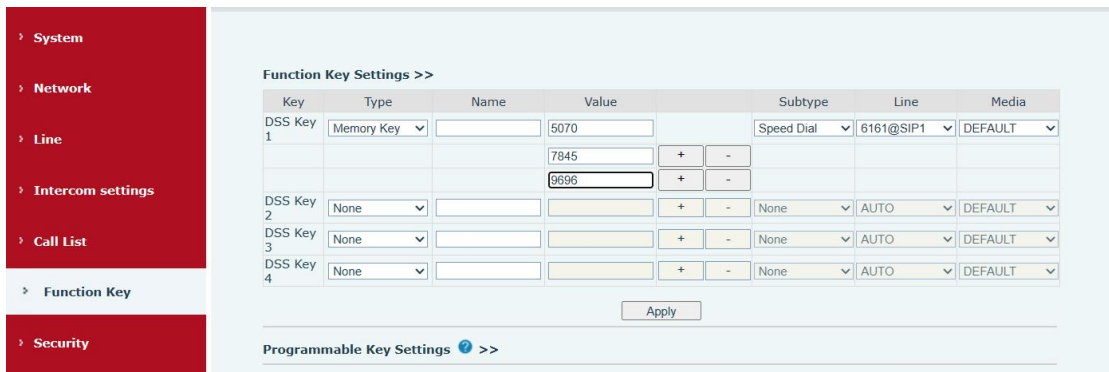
› System

› Network

› Line

› Intercom settings

› Call List

› Function Key

› Security

Function Key Settings >>

| Key | Type | Name | Value | | | Subtype | Line | Media |
|---|---|---|---|---|---|---|---|---|
| DSS Key 1 | Memory Key | | 5070 | | | Speed Dial | 6161@SIP1 | DEFAULT |
| | | | 7845 | + | - | | | |
| | | | 9696 | + | - | | | |
| DSS Key 2 | None | | | + | - | None | AUTO | DEFAULT |
| DSS Key 3 | None | | | + | - | None | AUTO | DEFAULT |
| DSS Key 4 | None | | | + | - | None | AUTO | DEFAULT |

Apply

Programmable Key Settings >>